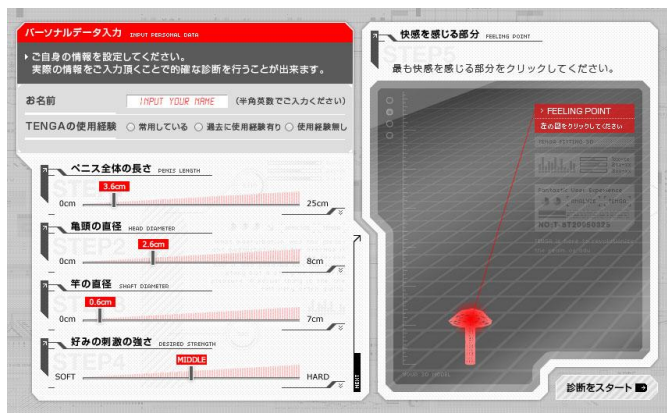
パーソナルデータ入力 INPUT PERSONAL DATA

ご自身の情報を設定してください。
実際の情報をご入力頂くことで的確な診断を行うことが出来ます。

お名前 INPUT YOUR NAME (半角英数でご入力ください)

TENGAの使用経験 ○ 常用している ○ 過去に使用経験有り ○ 使用経験無し

STEP1
ペニス全体の長さ PENIS LENGTH
3.6cm
0cm 25cm

STEP2
亀頭の直径 HEAD DIAMETER
2.6cm
0cm 8cm

STEP3
竿の直径 SHAFT DIAMETER
0.6cm
0cm 7cm

STEP4
好みの刺激の強さ DESIRED STRENGTH
MIDDLE
SOFT HARD

NEXT

STEP5
快感を感じる部分 FEELING POINT

最も快感を感じる部分をクリックしてください。

FEELING POINT
左の図をクリックしてください

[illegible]

診断をスタート